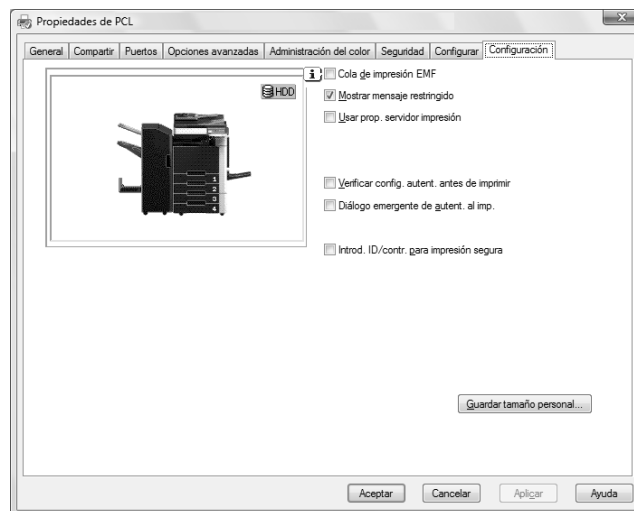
Propiedades de PCL

General | Compartir | Puertos | Opciones avanzadas | Administración del color | Seguridad | Configurar | Configuración

HDD

1
2
3
4

i

Cola de impresión EMF

Mostrar mensaje restringido

Usar prop. servidor impresión

Verificar config. autent. antes de imprimir

Diálogo emergente de autent. al imp.

Introd. ID/contr. para impresión segura

Guardar tamaño personal...

Aceptar | Cancelar | Aplicar | Ayuda